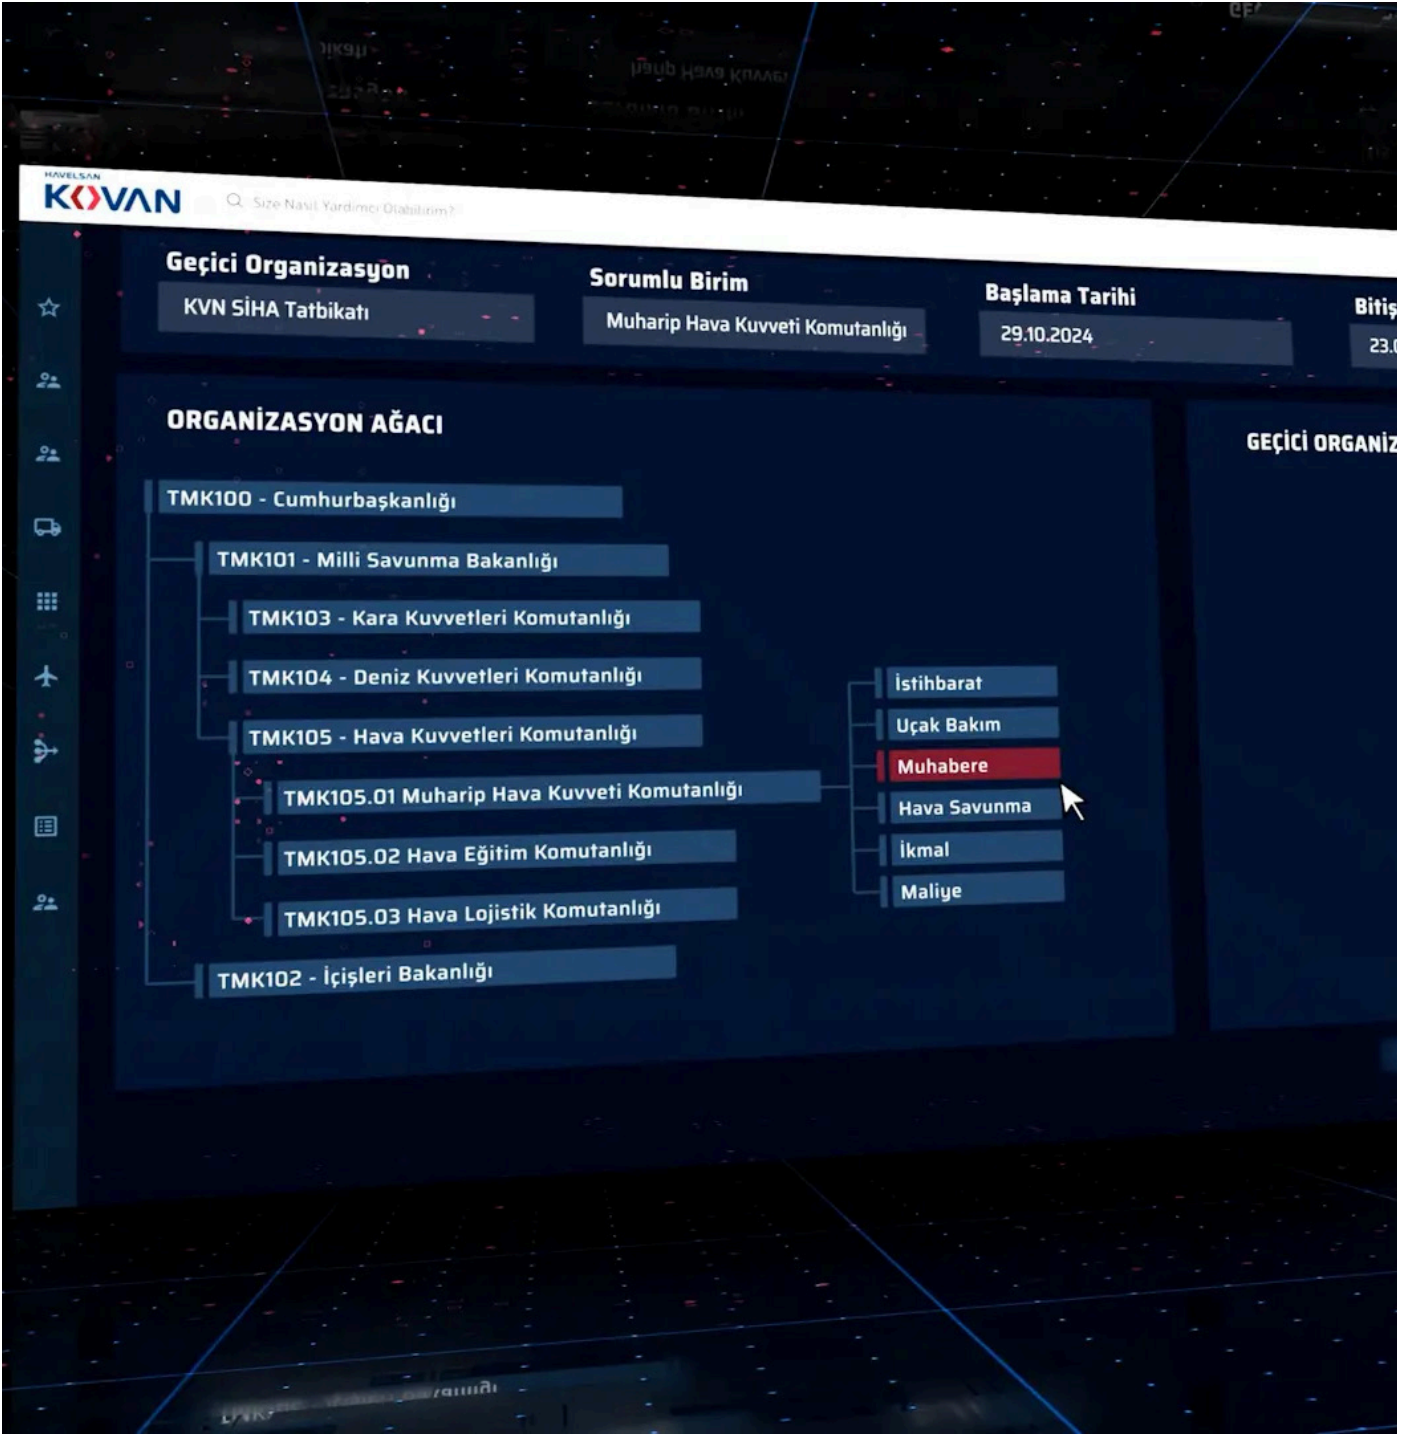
HAVELSAN
KOVAN
Size Nasıl Yardımcı Olabilirim?

Geçici Organizasyon
KVN SİHA Tatbikatı

Sorumlu Birim
Muharip Hava Kuvveti Komutanlığı

Başlama Tarihi
29.10.2024

Bitiş
23.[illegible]

ORGANİZASYON AĞACI

TMK100 - Cumhurbaşkanlığı
TMK101 - Milli Savunma Bakanlığı
TMK103 - Kara Kuvvetleri Komutanlığı
TMK104 - Deniz Kuvvetleri Komutanlığı
TMK105 - Hava Kuvvetleri Komutanlığı
TMK105.01 Muharip Hava Kuvveti Komutanlığı
TMK105.02 Hava Eğitim Komutanlığı
TMK105.03 Hava Lojistik Komutanlığı
TMK102 - İçişleri Bakanlığı

İstihbarat
Uçak Bakım
Muhabere
Hava Savunma
İkmal
Maliye

GEÇİCİ ORGANİZ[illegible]